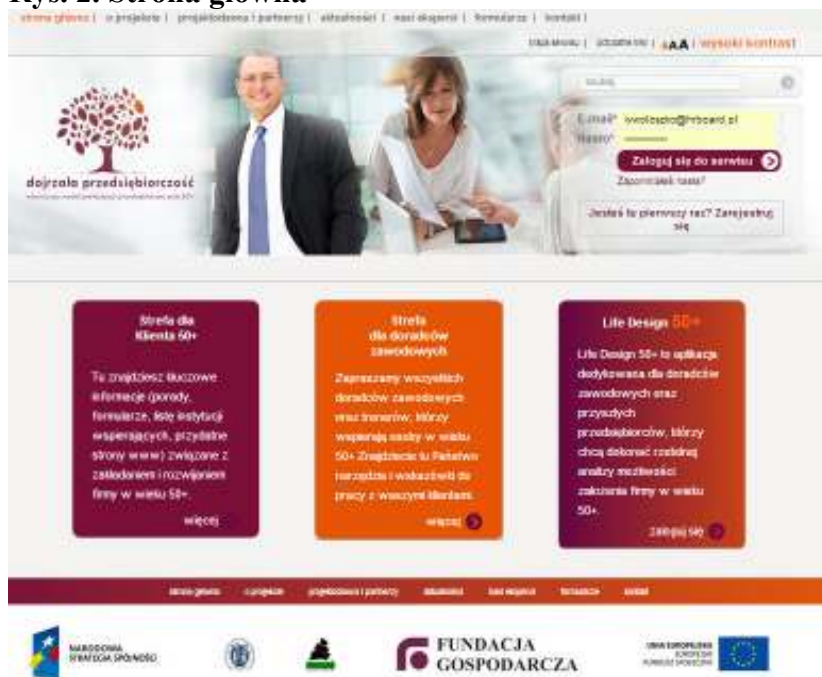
Rys. 2. Strona główna

strona główna | o projekcie | projektodawca i partnerzy | aktualności | nasi eksperci | formularze | kontakt |

mapa strony | ustawienia | AAA | wysoki kontrast

szukaj

dojrzała przedsiębiorczość

E-mail* iwolloszko@hrboard.pl
Hasło* ••••••••

Zaloguj się do serwisu

Zapomniałeś hasła?

Jesteś tu pierwszy raz? Zarejestruj się

Strefa dla Klienta 50+

Tu znajdziesz kluczowe informacje (porady, formularze, listę instytucji wspierających, przydatne strony www) związane z zakładaniem i rozwijaniem firmy w wieku 50+.

więcej

Strefa dla doradców zawodowych

Zapraszamy wszystkich doradców zawodowych oraz trenerów, którzy wspierają osoby w wieku 50+ Znajdziecie tu Państwo narzędzia i wskazówki do pracy z waszymi klientami.

więcej

Life Design 50+

Life Design 50+ to aplikacja dedykowana dla doradców zawodowych oraz przyszłych przedsiębiorców, którzy chcą dokonać rzetelnej analizy możliwości założenia firmy w wieku 50+.

Zaloguj się

strona główna | o projekcie | projektodawca i partnerzy | aktualności | nasi eksperci | formularze | kontakt

NARODOWA STRATEGIA SPÓJNOŚCI

FUNDACJA GOSPODARCZA

UNIA EUROPEJSKA EUROPEJSKI FUNDUSZ SPOŁECZNY